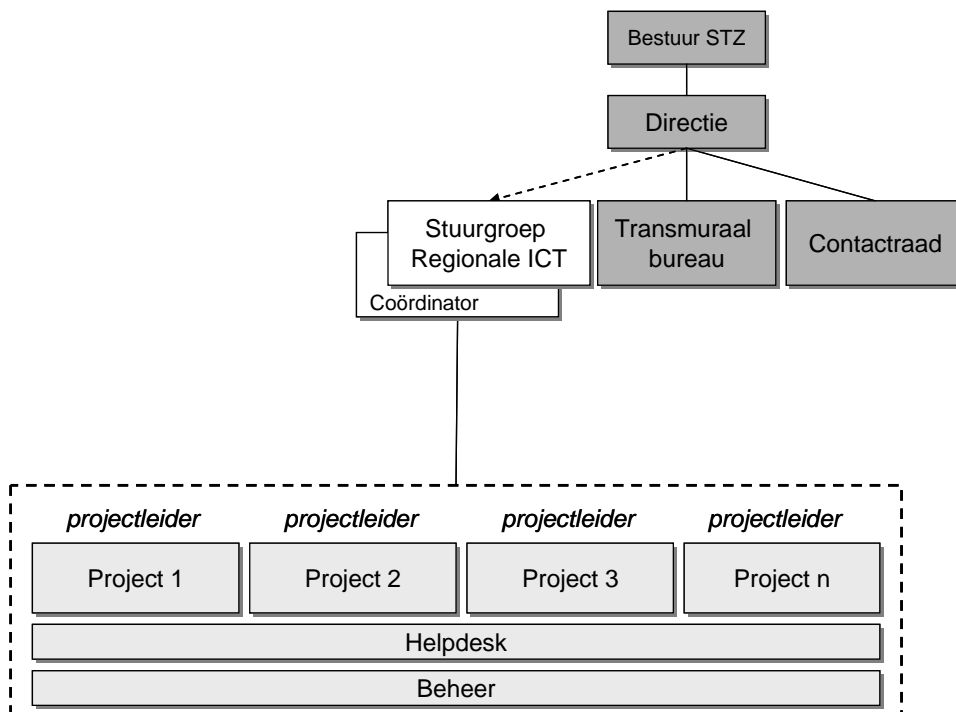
Bestuur STZ

Directie

Stuurgroep Regionale ICT

Coördinator

Transmuraal bureau

Contactraad

*projectleider*

Project 1

*projectleider*

Project 2

*projectleider*

Project 3

*projectleider*

Project n

Helpdesk

Beheer